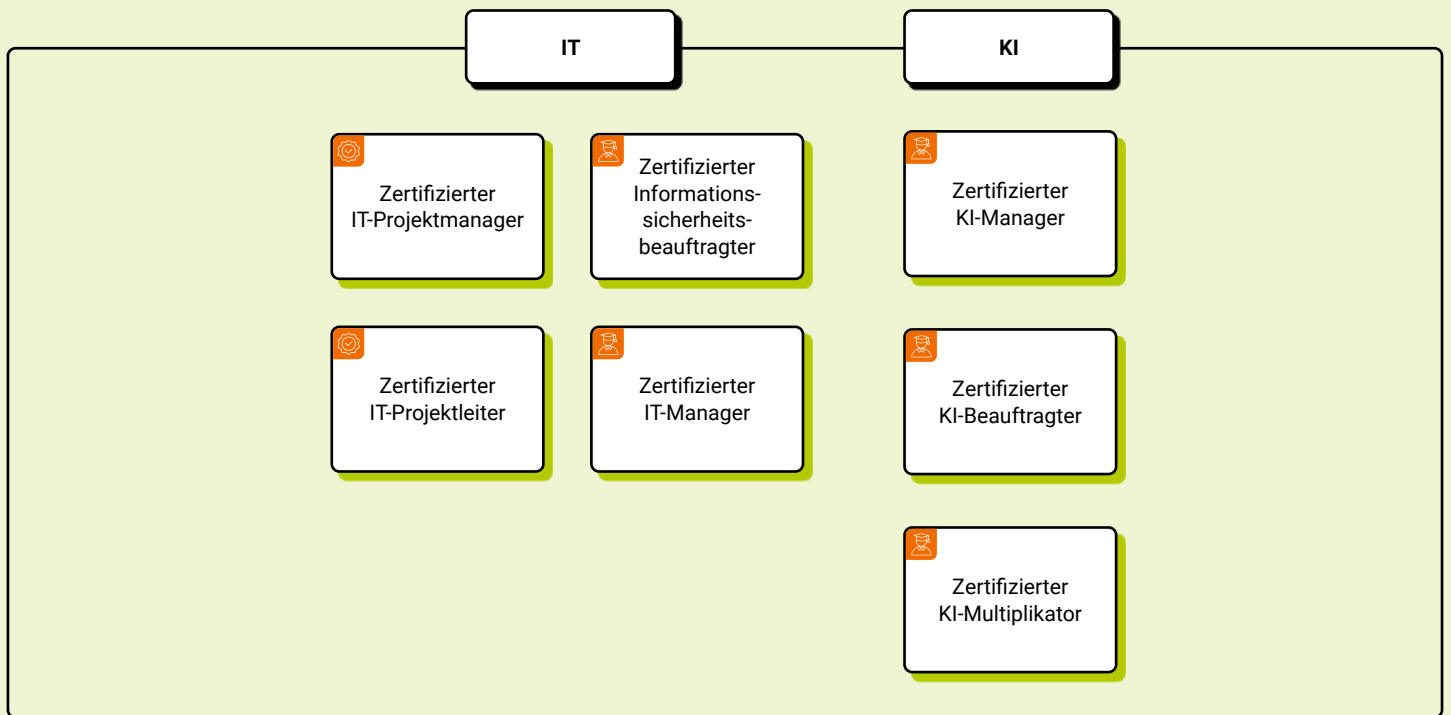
IT

KI

Zertifizierter IT-Projektmanager

Zertifizierter Informationssicherheitsbeauftragter

Zertifizierter IT-Projektleiter

Zertifizierter IT-Manager

Zertifizierter KI-Manager

Zertifizierter KI-Beauftragter

Zertifizierter KI-Multiplikator